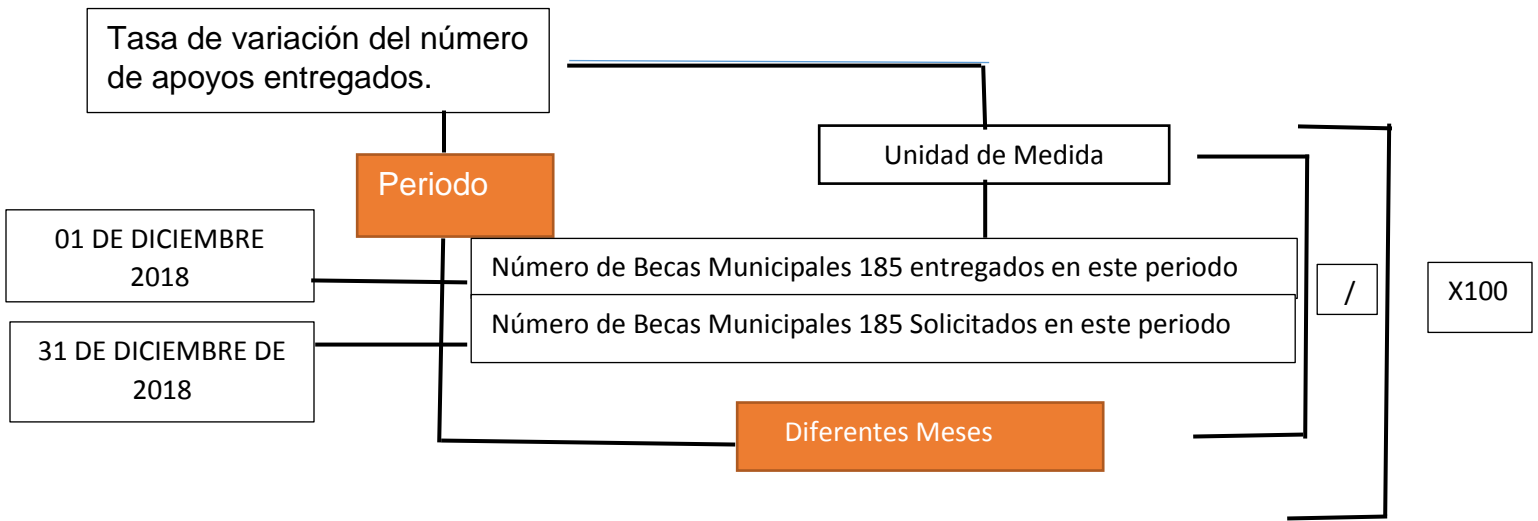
Tasa de variación del número de apoyos entregados.

Unidad de Medida

Periodo

01 DE DICIEMBRE 2018

Número de Becas Municipales 185 entregados en este periodo

Número de Becas Municipales 185 Solicitados en este periodo

31 DE DICIEMBRE DE 2018

/

X100

Diferentes Meses